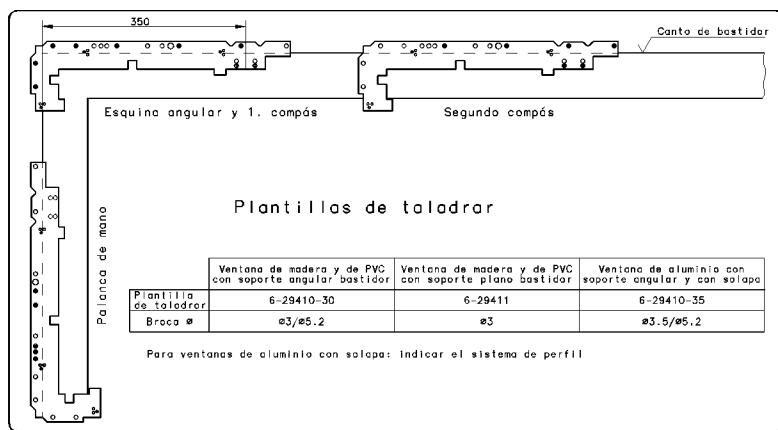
350

Canto de bastidor

Esquina angular y 1. compás

Segundo compás

Palanca de mano

Plantillas de taladrar

| | Ventana de madera y de PVC con soporte angular bastidor | Ventana de madera y de PVC con soporte plano bastidor | Ventana de aluminio con soporte angular y con solapa |
|---|---|---|---|
| Plantilla de taladrar | 6-29410-30 | 6-29411 | 6-29410-35 |
| Broca ø | ø3/ø5.2 | ø3 | ø3.5/ø5.2 |

Para ventanas de aluminio con solapa: indicar el sistema de perfil